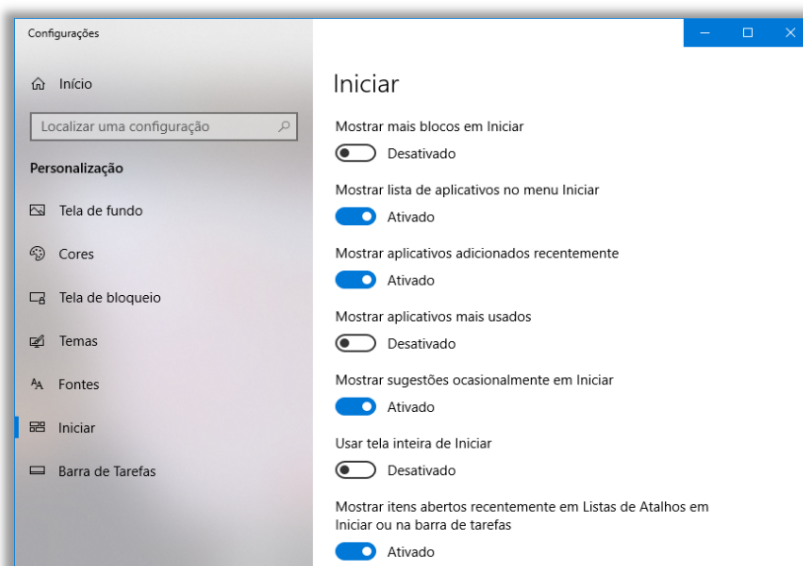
Configurações

Início

Localizar uma configuração

Personalização

Tela de fundo

Cores

Tela de bloqueio

Temas

Fontes

Iniciar

Barra de Tarefas

Iniciar

Mostrar mais blocos em Iniciar

Desativado

Mostrar lista de aplicativos no menu Iniciar

Ativado

Mostrar aplicativos adicionados recentemente

Ativado

Mostrar aplicativos mais usados

Desativado

Mostrar sugestões ocasionalmente em Iniciar

Ativado

Usar tela inteira de Iniciar

Desativado

Mostrar itens abertos recentemente em Listas de Atalhos em Iniciar ou na barra de tarefas

Ativado